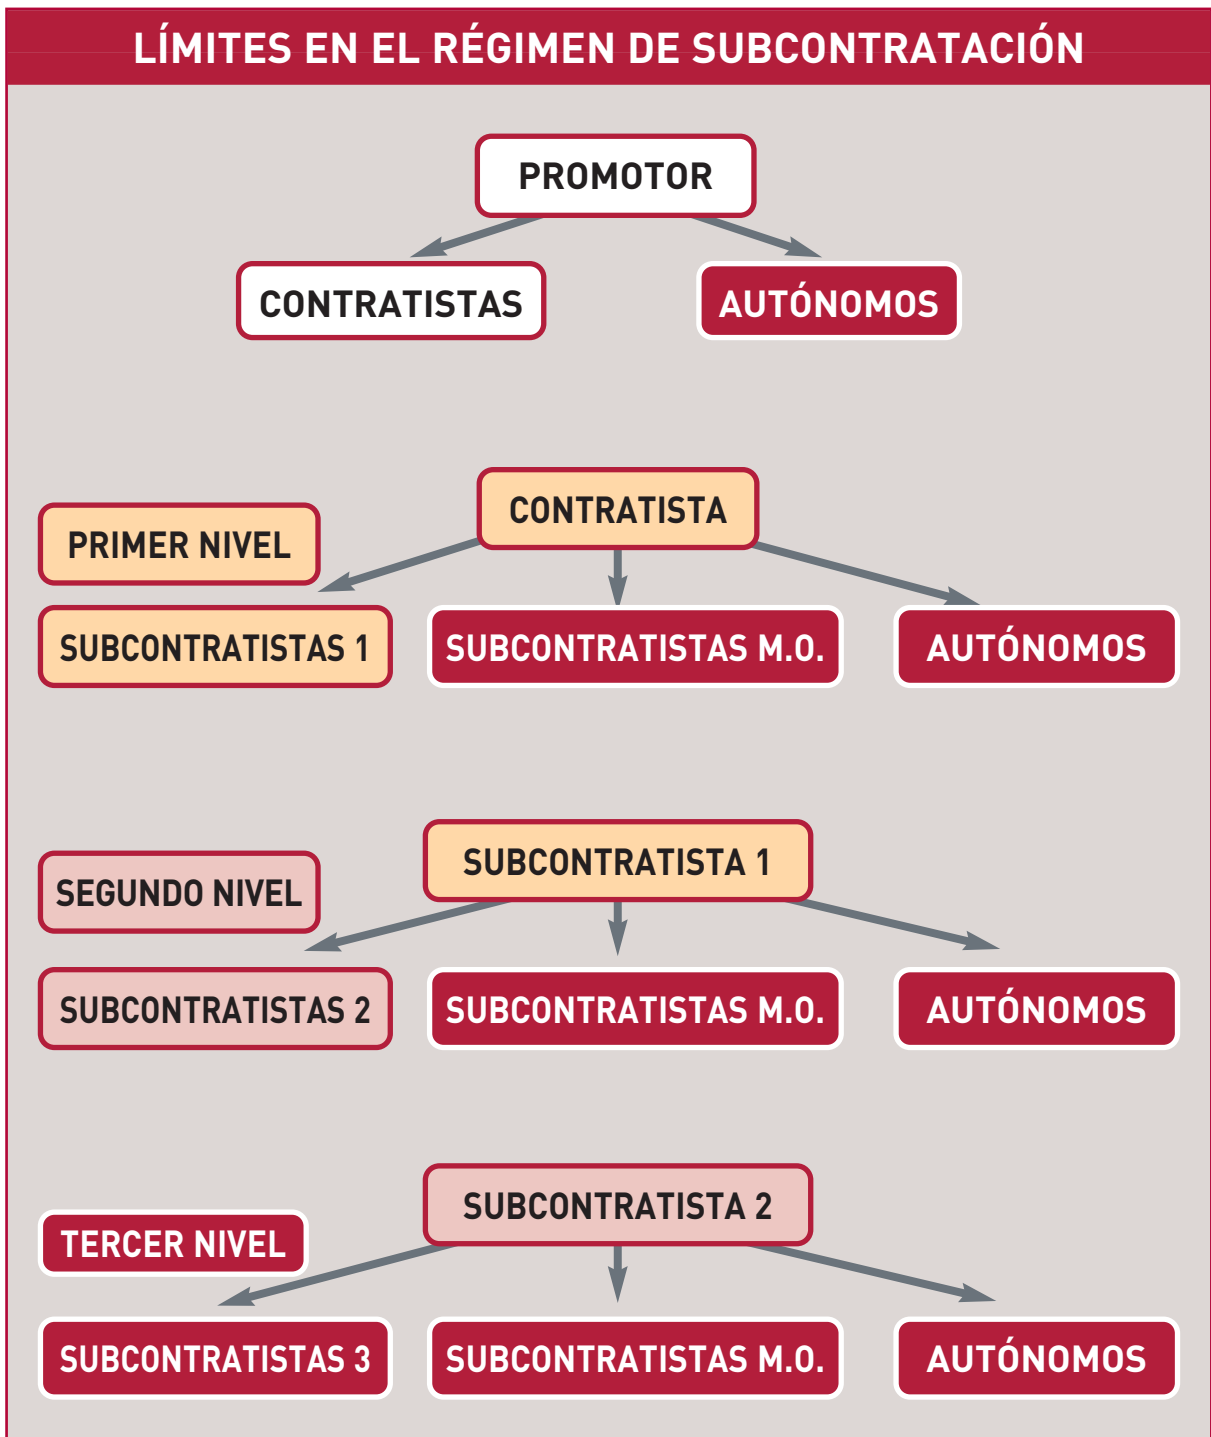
LÍMITES EN EL RÉGIMEN DE SUBCONTRATACIÓN

PROMOTOR

CONTRATISTAS

AUTÓNOMOS

PRIMER NIVEL

CONTRATISTA

SUBCONTRATISTAS 1

SUBCONTRATISTAS M.O.

AUTÓNOMOS

SEGUNDO NIVEL

SUBCONTRATISTA 1

SUBCONTRATISTAS 2

SUBCONTRATISTAS M.O.

AUTÓNOMOS

TERCER NIVEL

SUBCONTRATISTA 2

SUBCONTRATISTAS 3

SUBCONTRATISTAS M.O.

AUTÓNOMOS